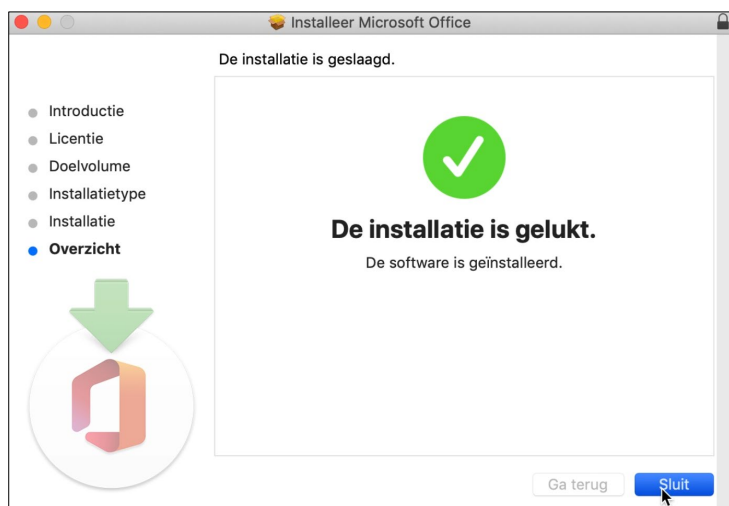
Installeer Microsoft Office

De installatie is geslaagd.

Introductie
Licentie
Doelvolume
Installatietype
Installatie
Overzicht

De installatie is gelukt.

De software is geïnstalleerd.

Ga terug
Sluit